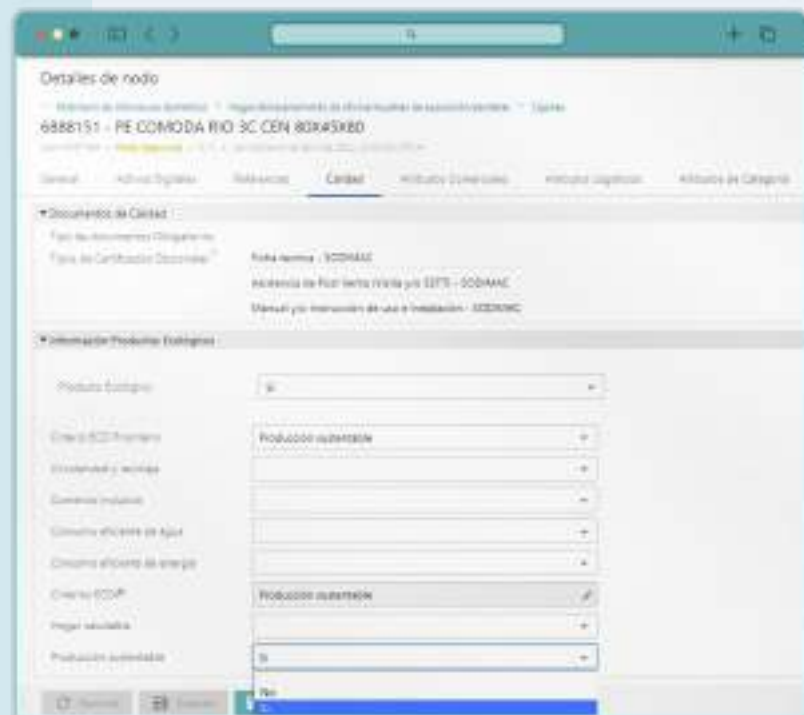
Detalles de nodo

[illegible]

6888151 - PE COMODA RIO 3C CEN 80X45X80

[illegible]

General | Activos Digitales | Referencias | Calidad | Atributos Comerciales | Atributos Logísticos | Atributos de Categoría

▾Documentos de Calidad

Tipo de documentos Obligatorios

Tipos de Certificados Opcionales

Ficha tecnica - SODIMAC

Asistencia de Post Venta (Visita y/o SSTT) - SODIMAC

Manual y/o instrucción de uso o instalación - SODIMAC

▾Información Productos Ecológicos

Producto Ecológico | Si

Criterio ECO Primario | Produccion sustentable

Circularidad y reciclaje

Comercio inclusivo

Consumo eficiente de agua

Consumo eficiente de energía

Criterio ECO

Produccion sustentable

Hogar saludable

Producción sustentable | Si

No

Si